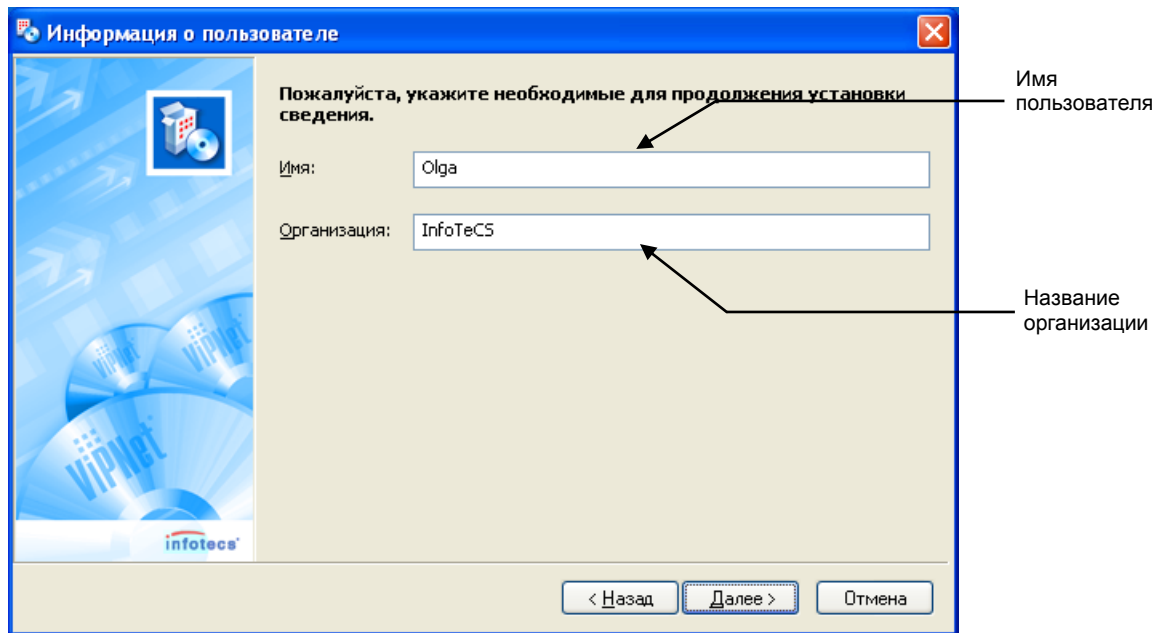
Информация о пользователе

Пожалуйста, укажите необходимые для продолжения установки сведения.

Имя пользователя

Имя: Olga

Организация: InfoTeCS

Название организации

ViPNet

ViPNet

ViPNet

infotecs

< Назад

Далее >

Отмена